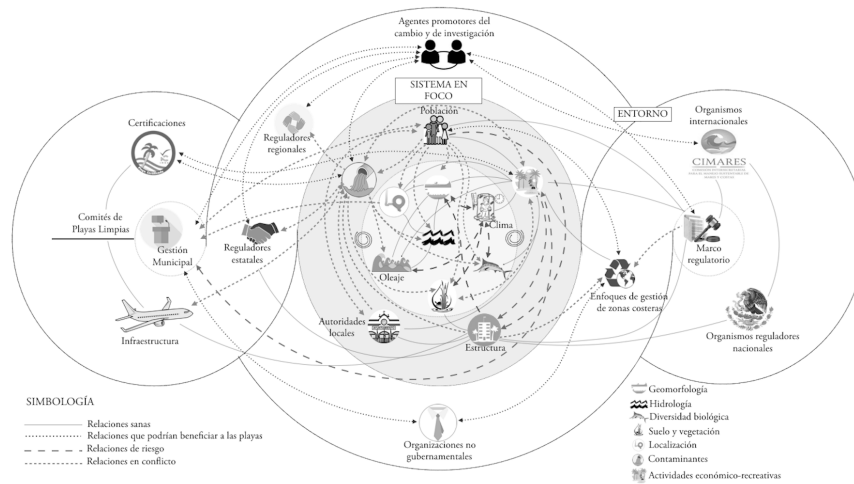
Agentes promotores del cambio y de investigación

SISTEMA EN FOCO

Población

ENTORNO

Organismos internacionales

CIMARES

Certificaciones

Reguladores regionales

Comités de Playas Limpias

Gestión Municipal

Reguladores estatales

Clima

Oleaje

Marco regulatorio

Enfoques de gestión de zonas costeras

Infraestructura

Autoridades locales

Estructura

Organismos reguladores nacionales

SIMBOLOGÍA

Relaciones sanas

Relaciones que podrían beneficiar a las playas

Relaciones de riesgo

Relaciones en conflicto

Organizaciones no gubernamentales

Geomorfología

Hidrología

Diversidad biológica

Suelo y vegetación

Localización

Contaminantes

Actividades económico-recreativas